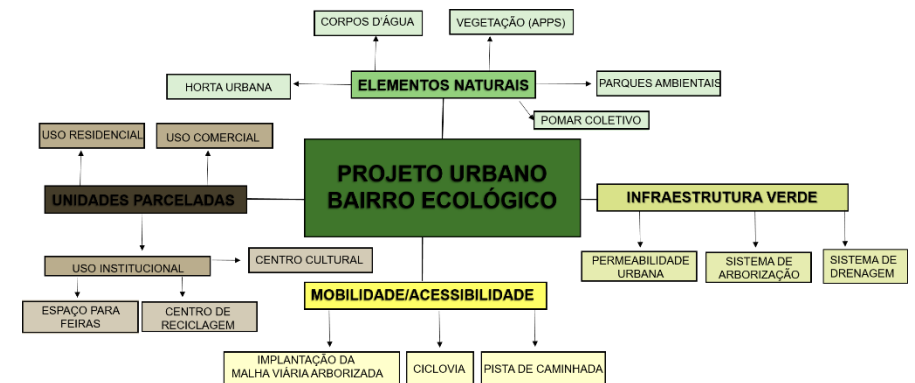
CORPOS D'ÁGUA

VEGETAÇÃO (APPS)

HORTA URBANA

ELEMENTOS NATURAIS

PARQUES AMBIENTAIS

POMAR COLETIVO

USO RESIDENCIAL

USO COMERCIAL

PROJETO URBANO BAIRRO ECOLÓGICO

UNIDADES PARCELADAS

INFRAESTRUTURA VERDE

USO INSTITUCIONAL

CENTRO CULTURAL

PERMEABILIDADE URBANA

SISTEMA DE ARBORIZAÇÃO

SISTEMA DE DRENAGEM

ESPAÇO PARA FEIRAS

CENTRO DE RECICLAGEM

MOBILIDADE/ACESSIBILIDADE

IMPLANTAÇÃO DA MALHA VIÁRIA ARBORIZADA

CICLOVIA

PISTA DE CAMINHADA